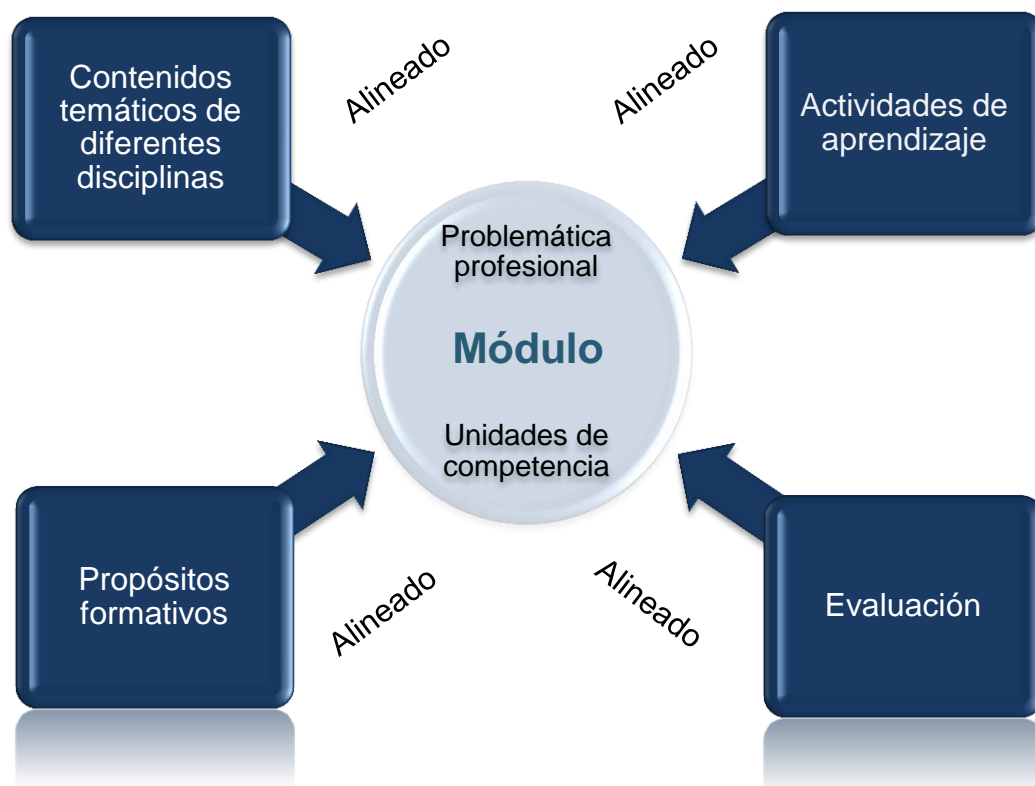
Contenidos temáticos de diferentes disciplinas

Alineado

Alineado

Actividades de aprendizaje

Problemática profesional

Módulo

Unidades de competencia

Propósitos formativos

Alineado

Alineado

Evaluación